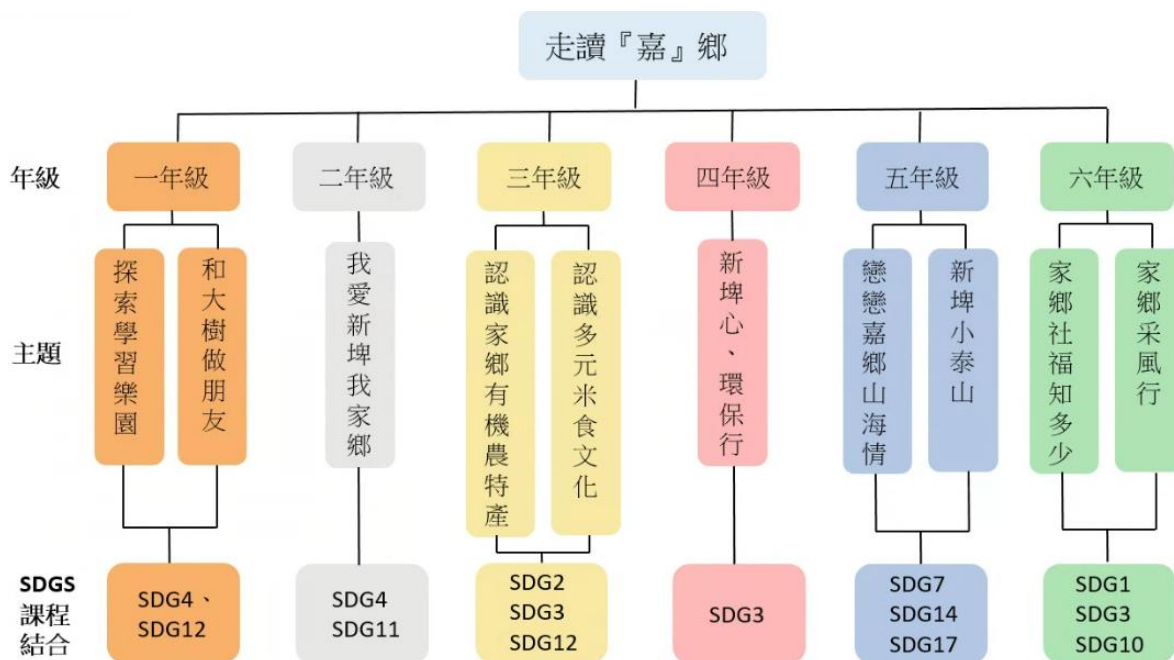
走讀『嘉』鄉

年級

一年級

二年級

三年級

四年級

五年級

六年級

主題

探索學習樂園

和大樹做朋友

我愛新埤我家鄉

認識家鄉有機農特產

認識多元米食文化

新埤心、環保行

戀戀嘉鄉山海情

新埤小泰山

家鄉社福知多少

家鄉采風行

SDGS 課程結合

SDG4、SDG12

SDG4 SDG11

SDG2 SDG3 SDG12

SDG3

SDG7 SDG14 SDG17

SDG1 SDG3 SDG10